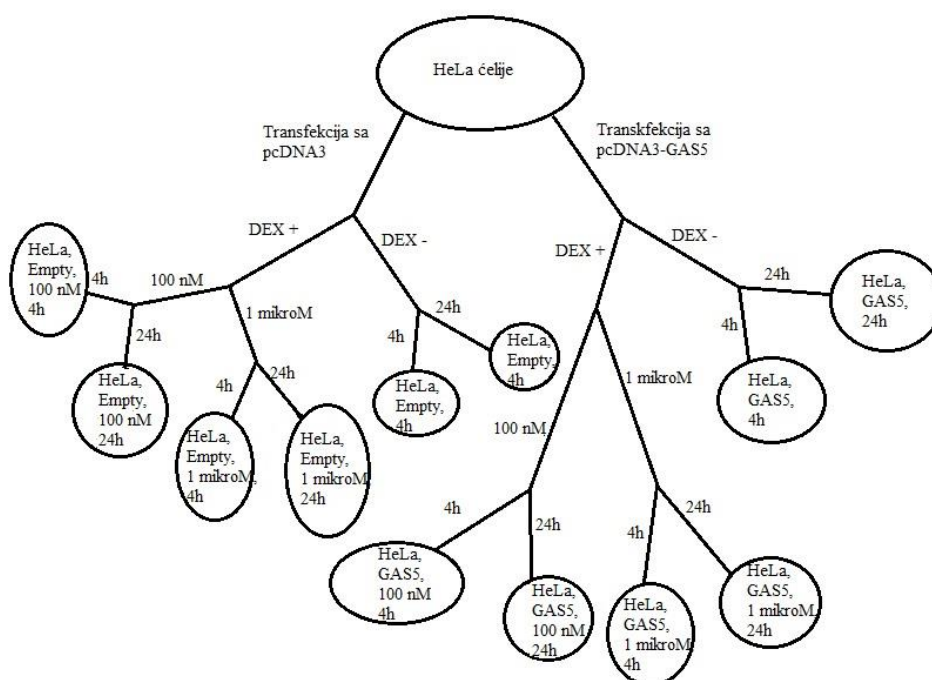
HeLa ćelije

Transfekcija sa pcDNA3

Transkfekcija sa pcDNA3-GAS5

DEX +

DEX -

DEX +

DEX -

HeLa, Empty, 100 nM 4h

4h

100 nM

24h

1 mikroM

HeLa, Empty, 100 nM 24h

4h

24h

HeLa, Empty, 1 mikroM, 4h

HeLa, Empty, 1 mikroM 24h

24h

4h

HeLa, Empty, 4h

HeLa, Empty, 4h

1 mikroM

100 nM

4h

24h

4h

24h

HeLa, GAS5, 100 nM 4h

HeLa, GAS5, 100 nM, 24h

HeLa, GAS5, 1 mikroM 4h

HeLa, GAS5, 1 mikroM, 24h

24h

4h

HeLa, GAS5, 24h

HeLa, GAS5, 4h